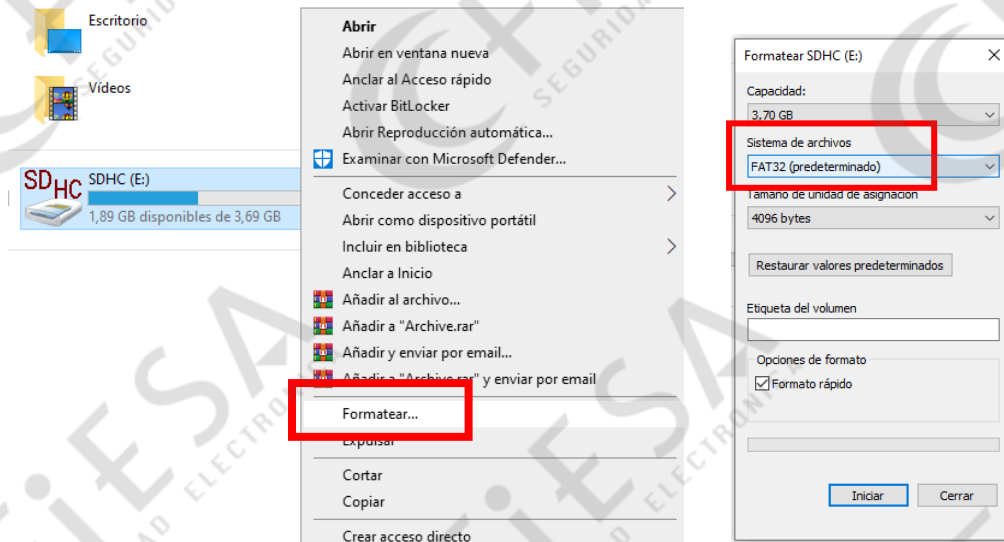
Escritorio

Vídeos

SDHC

SDHC (E:)

1,89 GB disponibles de 3,69 GB

Abrir
Abrir en ventana nueva
Anclar al Acceso rápido
Activar BitLocker
Abrir Reproducción automática...
Examinar con Microsoft Defender...
Conceder acceso a
Abrir como dispositivo portátil
Incluir en biblioteca
Anclar a Inicio
Añadir al archivo...
Añadir a "Archive.rar"
Añadir y enviar por email...
Añadir a "Archive.rar" y enviar por email
Formatear...
Expulsar
Cortar
Copiar
Crear acceso directo

Formatear SDHC (E:)
Capacidad:
3,70 GB
Sistema de archivos
FAT32 (predeterminado)
Tamaño de unidad de asignación
4096 bytes
Restaurar valores predeterminados
Etiqueta del volumen
Opciones de formato
Formato rápido
Iniciar
Cerrar

SEGURIDAD ELECTRÓNICA